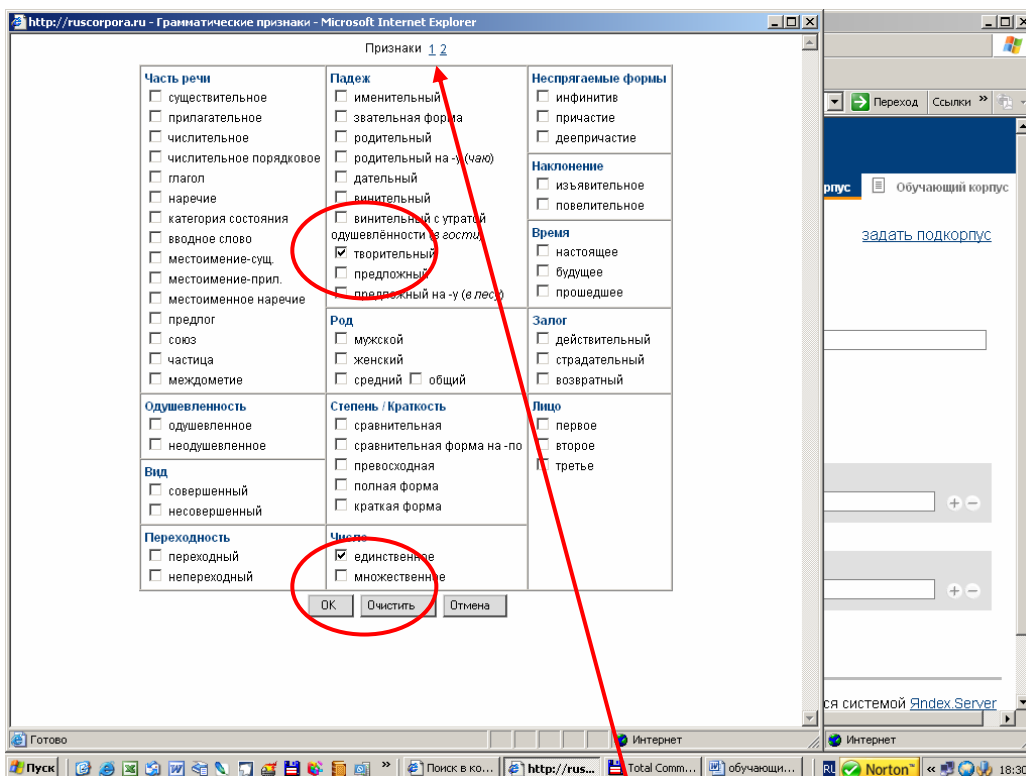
http://ruscorpora.ru - Грамматические признаки - Microsoft Internet Explorer

Признаки 1 2

| Часть речи | Падеж | Неспрягаемые формы |
|---|---|---|
| существительное | именительный | инфинитив |
| прилагательное | звательная форма | причастие |
| числительное | родительный | деепричастие |
| числительное порядковое | родительный на -у (чаю) | Наклонение |
| глагол | дательный | изъявительное |
| наречие | винительный | повелительное |
| категория состояния | винительный с утратой одушевлённости (в гости) | Время |
| вводное слово | творительный | настоящее |
| местоимение-сущ. | предложный | будущее |
| местоимение-прил. | предложный на -у (в лесу) | прошедшее |
| местоименное наречие | Род | Залог |
| предлог | мужской | действительный |
| союз | женский | страдательный |
| частица | средний общий | возвратный |
| междометие | Степень / Краткость | Лицо |
| Одушевленность | сравнительная | первое |
| одушевленное | сравнительная форма на -по | второе |
| неодушевленное | превосходная | третье |
| Вид | полная форма | |
| совершенный | краткая форма | |
| несовершенный | Число | |
| Переходность | единственное | |
| переходный | множественное | |
| непереходный | | |

OK Очистить Отмена

Переход Ссылки
корпус Обучающий корпус
задать подкорпус
ся системой Яndex.Server
Готово Интернет Интернет
Пуск Поиск в ко... http://rus... Total Comm... обучающи... RU Norton 18:30